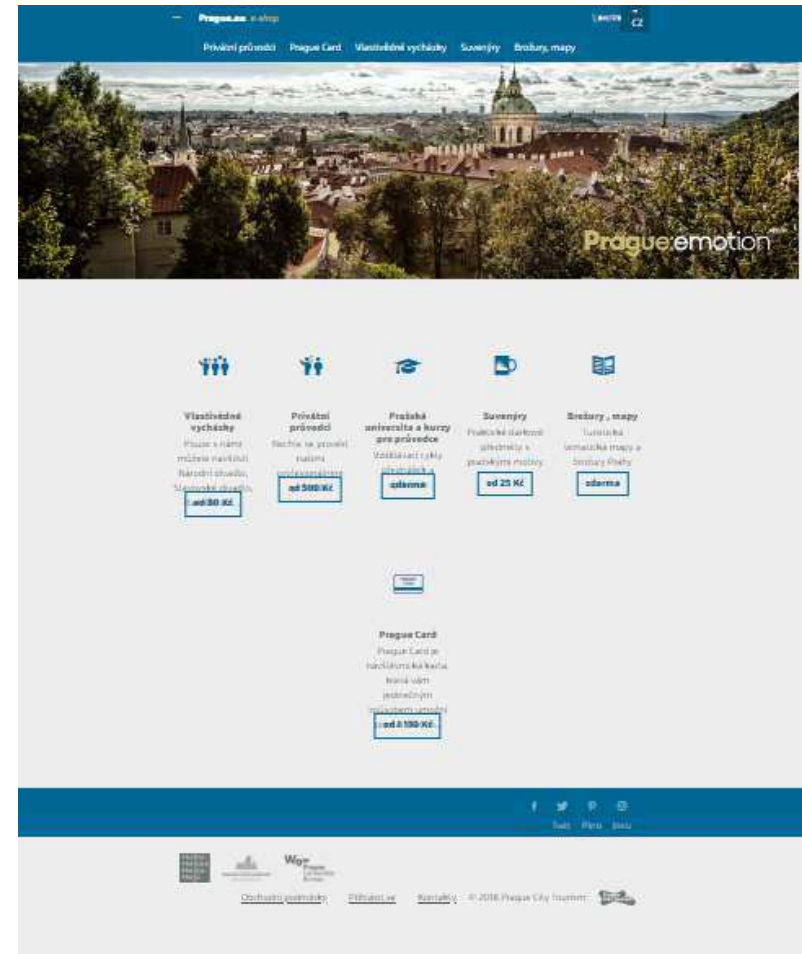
Prague.eu e-shop

Login CZ

Privátní průvodci Prague Card Vlastivědné vycházky Suvenýry Brožury, mapy

Prague:emotion

Vlastivědné vycházky
Pouze s námi můžete navštívit Národní divadlo, Stavovské divadlo,
od 80 Kč

Privátní průvodci
Nechte se provést našimi profesionálními
od 500 Kč

Pražská universita a kurzy pro průvodce
Vzdělávací cykly přednášek a
zdarma

Suvenýry
Praktické dárkové předměty s pražskými motivy
od 25 Kč

Brožury , mapy
Turistické tematické mapy a brožury Prahy
zdarma

Prague Card
Prague Card je návštěvnická karta, která vám jedinečným způsobem umožní
od 1 150 Kč

Tweet Pin it Sdílet

Obchodní podmínky Přihlásit se Kontakty © 2016 Prague City Tourism